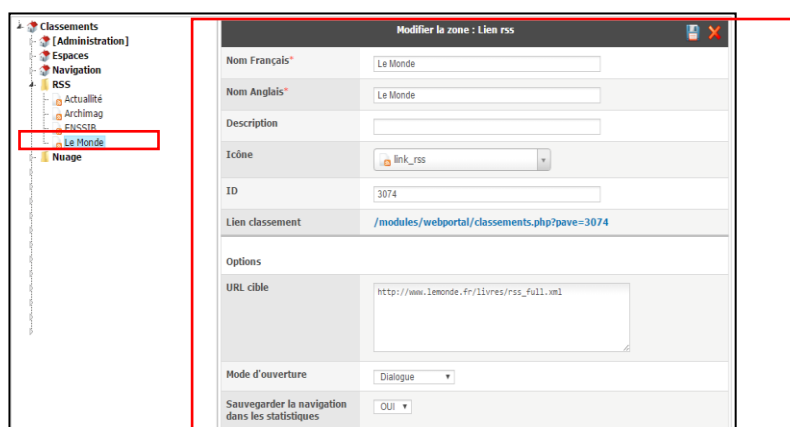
Classements
[Administration]
Espaces
Navigation
RSS
Actualité
Archimag
ENSSIB
Le Monde
Nuage

Modifier la zone : Lien rss

| | |
|---|---|
| Nom Français* | Le Monde |
| Nom Anglais* | Le Monde |
| Description | |
| Icône | link_rss |
| ID | 3074 |
| Lien classement | /modules/webportal/classements.php?pave=3074 |

Options

| | |
|---|---|
| URL cible | http://www.lemonde.fr/livres/rss_full.xml |
| Mode d'ouverture | Dialogue |
| Sauvegarder la navigation dans les statistiques | OUI |